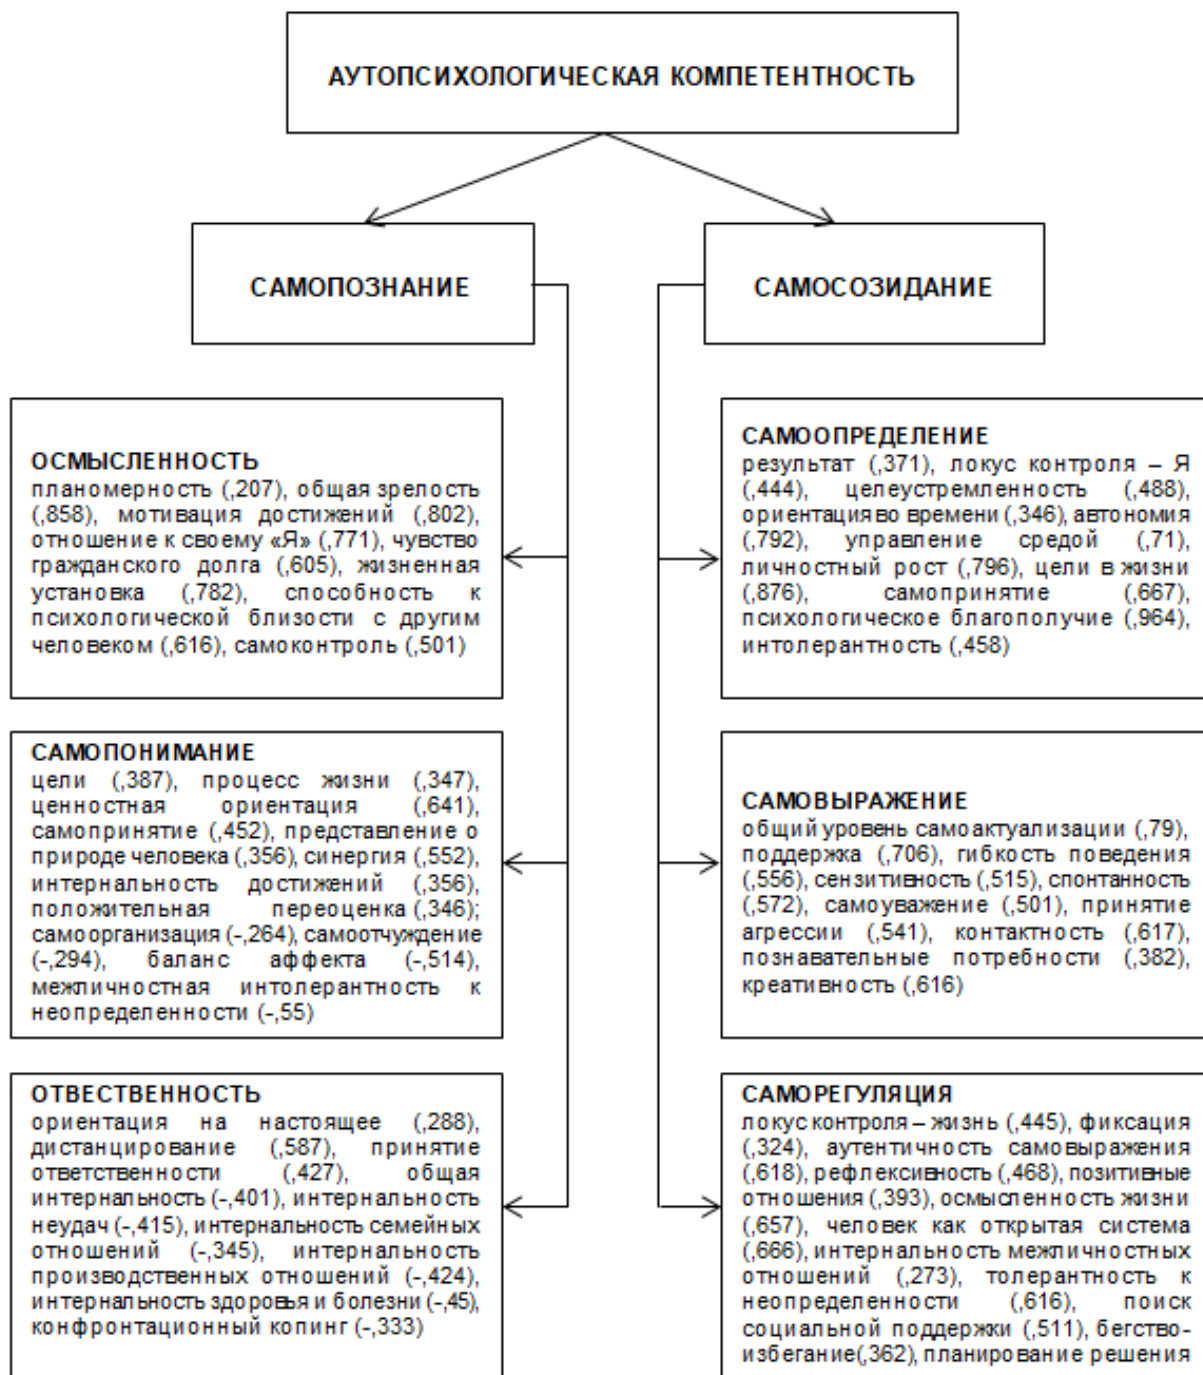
АУТОПСИХОЛОГИЧЕСКАЯ КОМПЕТЕНТНОСТЬ

САМОПОЗНАНИЕ

САМОСОЗИДАНИЕ

ОСМЫСЛЕННОСТЬ
планомерность (,207), общая зрелость (,858), мотивация достижений (,802), отношение к своему «Я» (,771), чувство гражданского долга (,605), жизненная установка (,782), способность к психологической близости с другим человеком (,616), самоконтроль (,501)

САМОПОНИМАНИЕ
цели (,387), процесс жизни (,347), ценностная ориентация (,641), самопринятие (,452), представление о природе человека (,356), синергия (,552), интернальность достижений (,356), положительная переоценка (,346); самоорганизация (-,264), самоотчуждение (-,294), баланс аффекта (-,514), межличностная интолерантность к неопределенности (-,55)

ОТВЕСТВЕННОСТЬ
ориентация на настоящее (,288), дистанцирование (,587), принятие ответственности (,427), общая интернальность (-,401), интернальность неудач (-,415), интернальность семейных отношений (-,345), интернальность производственных отношений (-,424), интернальность здоровья и болезни (-,45), конфронтационный копинг (-,333)

САМООПРЕДЕЛЕНИЕ
результат (,371), локус контроля – Я (,444), целеустремленность (,488), ориентация во времени (,346), автономия (,792), управление средой (,71), личностный рост (,796), цели в жизни (,876), самопринятие (,667), психологическое благополучие (,964), интолерантность (,458)

САМОВЫРАЖЕНИЕ
общий уровень самоактуализации (,79), поддержка (,706), гибкость поведения (,556), сензитивность (,515), спонтанность (,572), самоуважение (,501), принятие агрессии (,541), контактность (,617), познавательные потребности (,382), креативность (,616)

САМОРЕГУЛЯЦИЯ
локус контроля – жизнь (,445), фиксация (,324), аутентичность самовыражения (,618), рефлексивность (,468), позитивные отношения (,393), осмысленность жизни (,657), человек как открытая система (,666), интернальность межличностных отношений (,273), толерантность к неопределенности (,616), поиск социальной поддержки (,511), бегство-избегание(,362), планирование решения